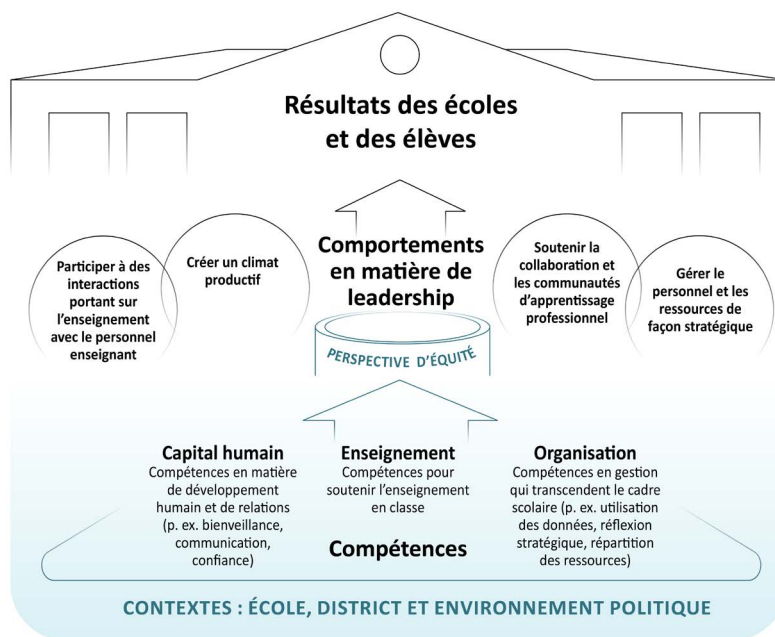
Résultats des écoles et des élèves

Participer à des interactions portant sur l'enseignement avec le personnel enseignant

Créer un climat productif

Comportements en matière de leadership

Soutenir la collaboration et les communautés d'apprentissage professionnel

Gérer le personnel et les ressources de façon stratégique

PERSPECTIVE D'ÉQUITÉ

Capital humain
Compétences en matière de développement humain et de relations (p. ex. bienveillance, communication, confiance)

Enseignement
Compétences pour soutenir l'enseignement en classe

Organisation
Compétences en gestion qui transcendent le cadre scolaire (p. ex. utilisation des données, réflexion stratégique, répartition des ressources)

Compétences

CONTEXTES : ÉCOLE, DISTRICT ET ENVIRONNEMENT POLITIQUE